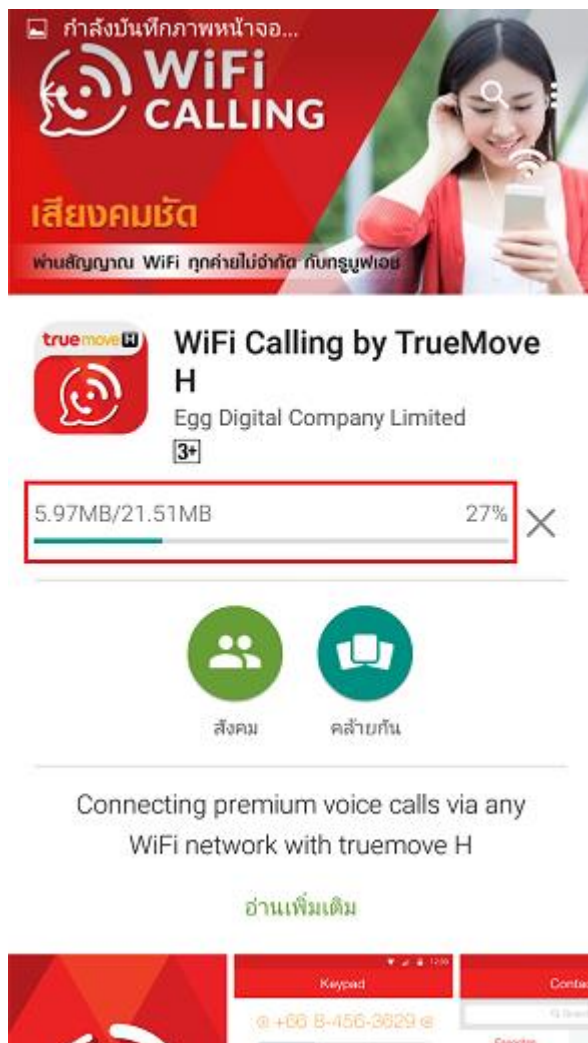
กำลังบันทึกภาพหน้าจอ...

WiFi CALLING

เสียงคมชัด

ผ่านสัญญาณ WiFi ทุกค่ายไม่จำกัด กับทรูมูฟเอช

truemove H

WiFi Calling by TrueMove H

Egg Digital Company Limited

3+

5.97MB/21.51MB 27%

สังคม

คล้ายกัน

Connecting premium voice calls via any WiFi network with truemove H

อ่านเพิ่มเติม

Keypad

+66 8-456-3829

Contac